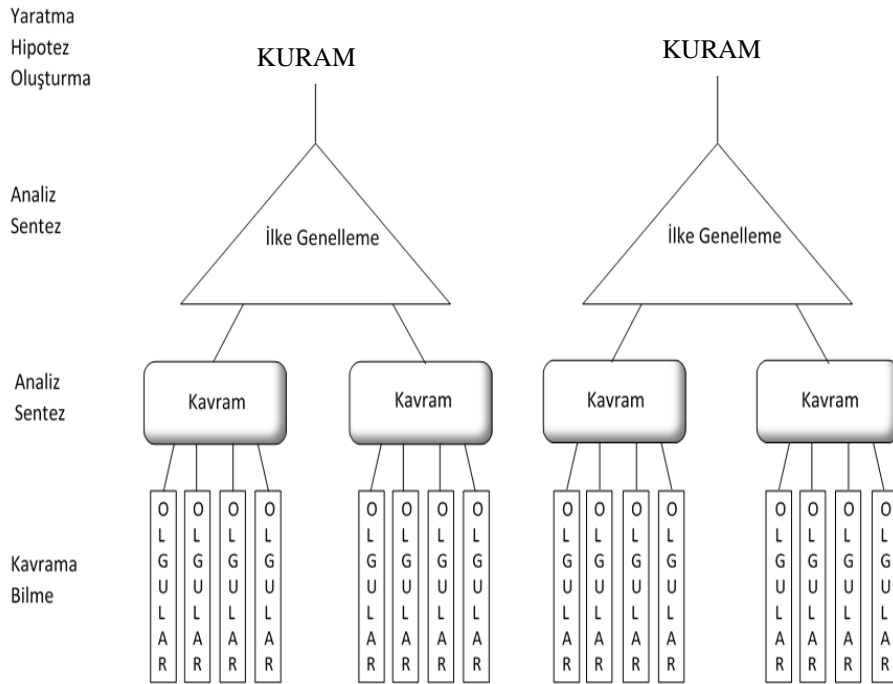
Yaratma Hipotez Oluşturma

KURAM

KURAM

Analiz Sentez

İlke Genelleme

İlke Genelleme

Analiz Sentez

Kavram

Kavram

Kavram

Kavram

Kavrama Bilme

OLGULAR

OLGULAR

OLGULAR

OLGULAR

OLGULAR

OLGULAR

OLGULAR

OLGULAR

OLGULAR

OLGULAR

OLGULAR

OLGULAR

OLGULAR

OLGULAR

OLGULAR

OLGULAR